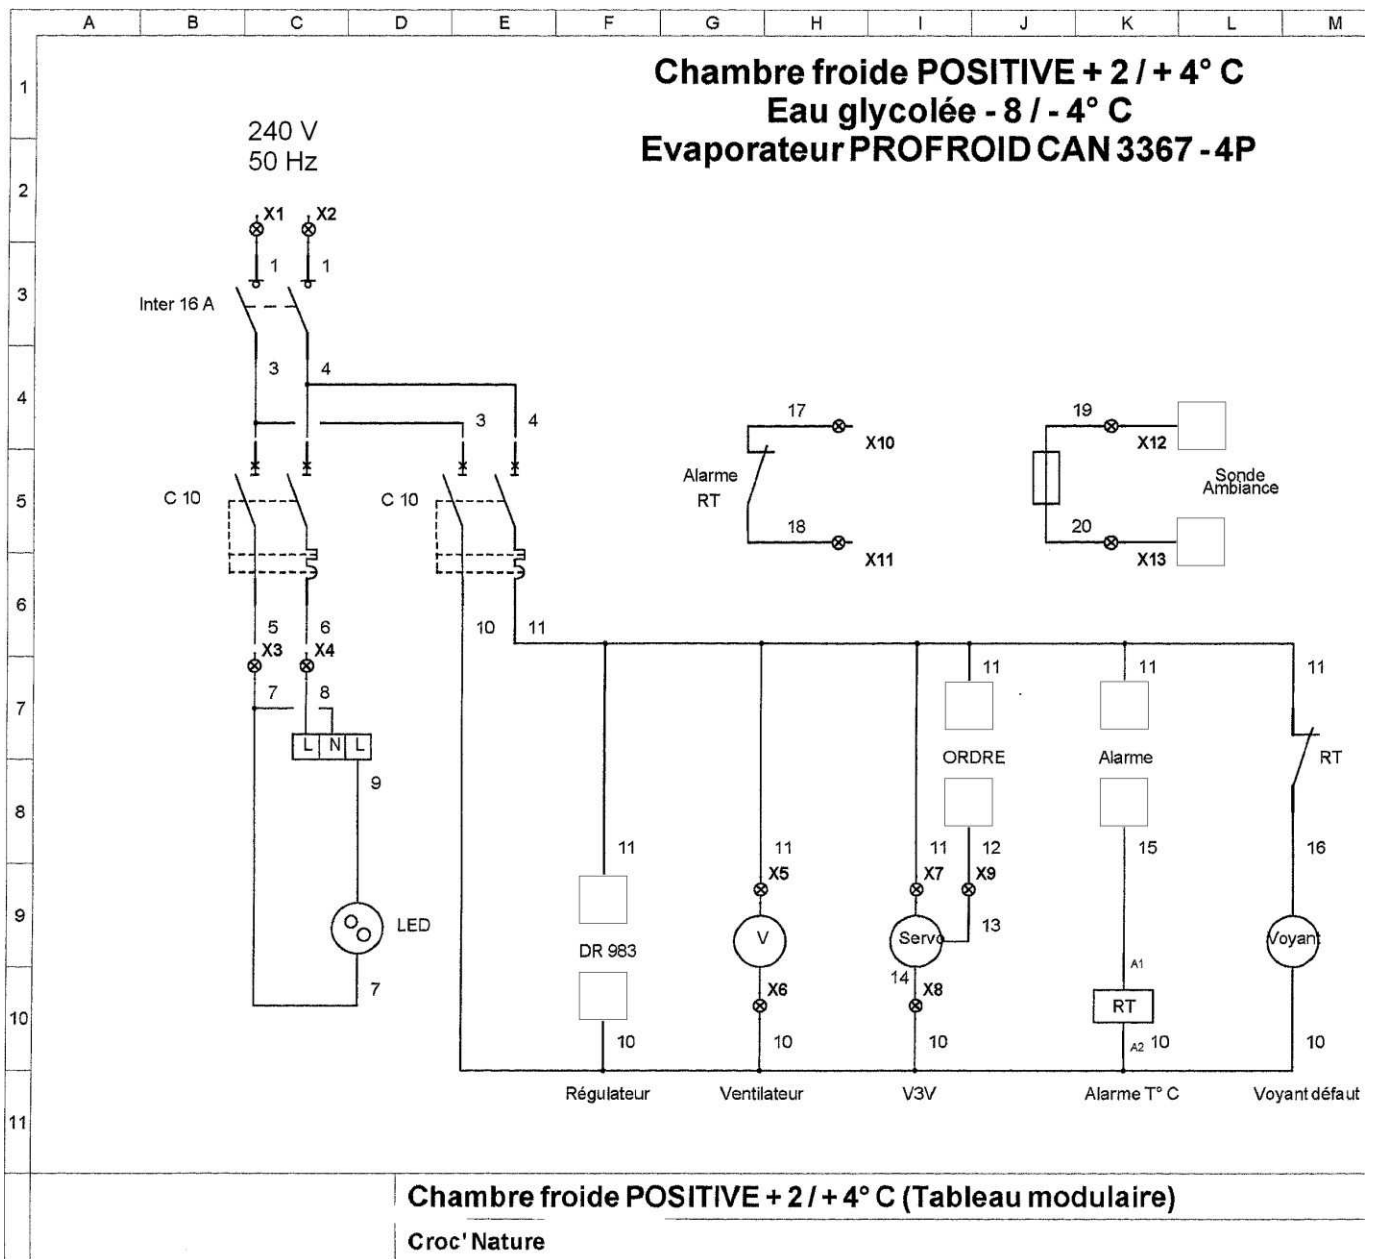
A B C D E F G H I J K L M

1
2
3
4
5
6
7
8
9
10
11

Chambre froide POSITIVE + 2 / + 4° C
Eau glycolée - 8 / - 4° C
Evaporateur PROFROID CAN 3367 - 4P

240 V
50 Hz

X1 X2
1 1
Inter 16 A
3 4
3 4

C 10
C 10

5 6
X3 X4
7 8
L N L
9
LED
7

10 11

17
X10
Alarme
RT
18
X11

19
X12
Sonde
Ambiance
20
X13

11 11 11
ORDRE
Alarme
RT

11
DR 983
10
Régulateur

11
X5
V
X6
10
Ventilateur

11
X7
12
X9
13
Servo
14
X8
10
V3V

15
A1
RT
A2 10
Alarme T° C

16
Voyant
10
Voyant défaut

Chambre froide POSITIVE + 2 / + 4° C (Tableau modulaire)
Croc' Nature